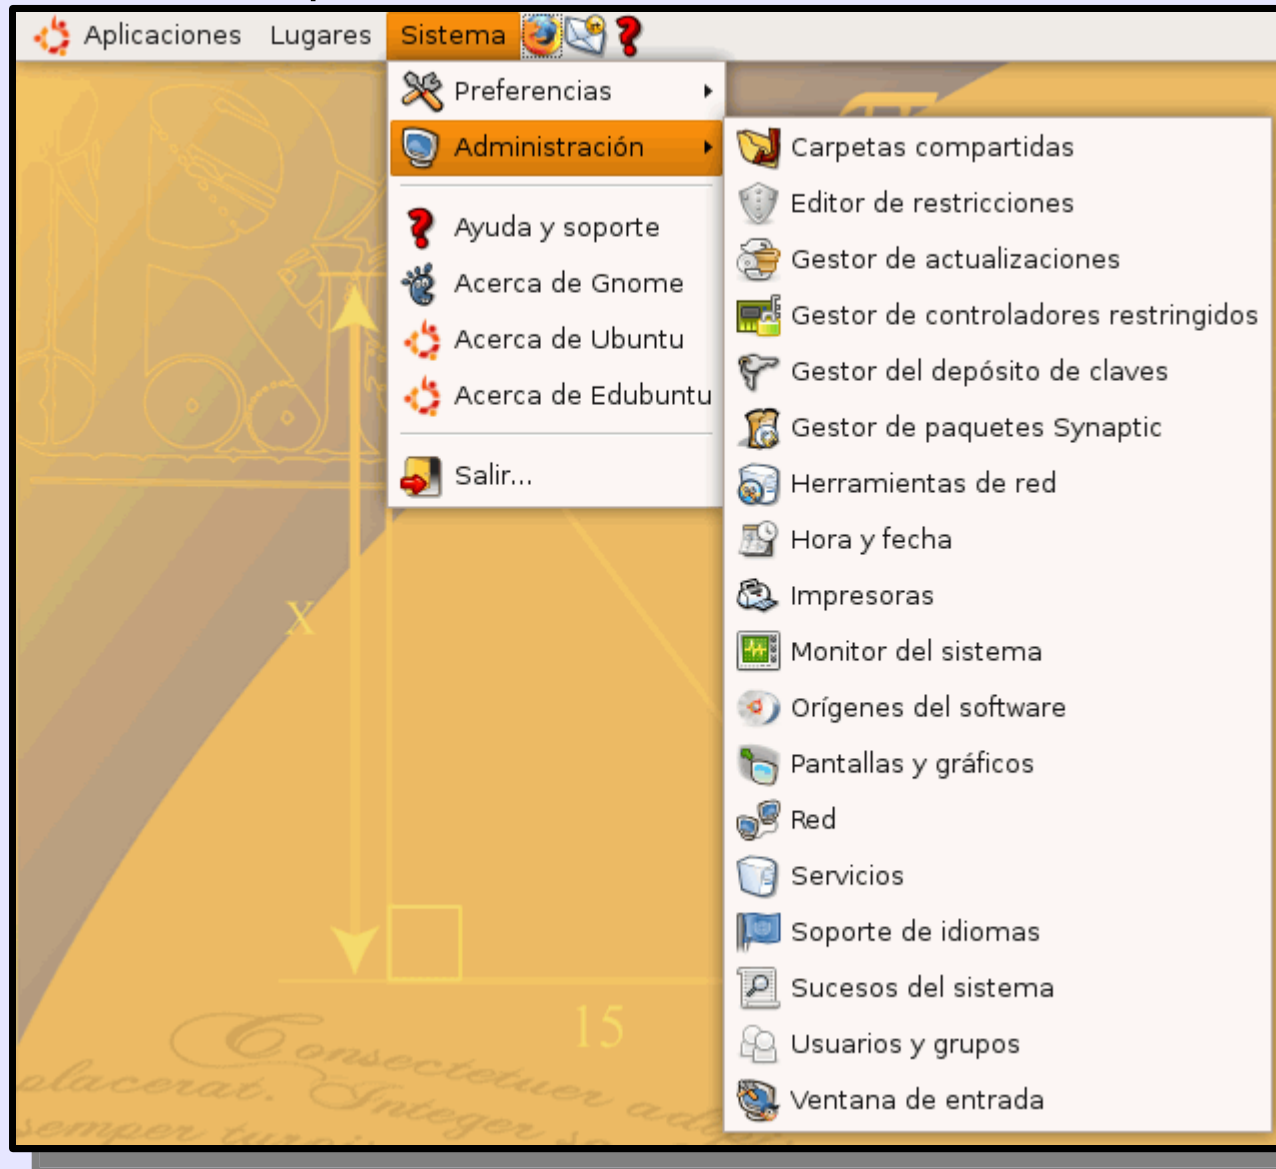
Aplicaciones Lugares Sistema

Preferencias
Administración
Ayuda y soporte
Acerca de Gnome
Acerca de Ubuntu
Acerca de Edubuntu
Salir...

Carpetas compartidas
Editor de restricciones
Gestor de actualizaciones
Gestor de controladores restringidos
Gestor del depósito de claves
Gestor de paquetes Synaptic
Herramientas de red
Hora y fecha
Impresoras
Monitor del sistema
Orígenes del software
Pantallas y gráficos
Red
Servicios
Soporte de idiomas
Sucesos del sistema
Usuarios y grupos
Ventana de entrada

X
15
Consectetuer adi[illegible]
olacerat. Integer s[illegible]
semper turpi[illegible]